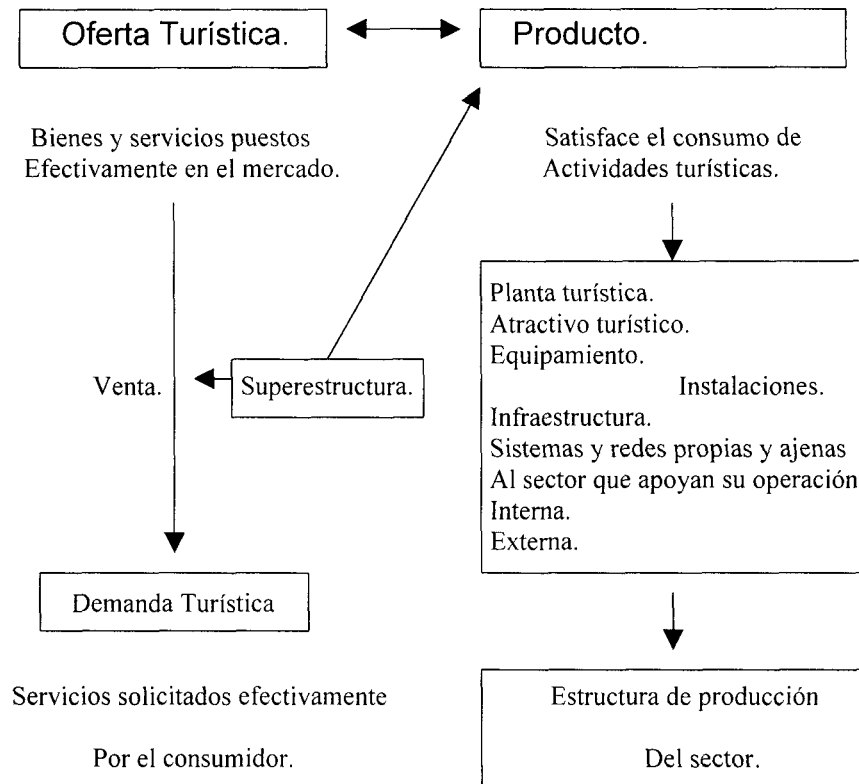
Oferta Turística.

Producto.

Bienes y servicios puestos Efectivamente en el mercado.

Satisface el consumo de Actividades turísticas.

Planta turística.
Atractivo turístico.
Equipamiento.
Instalaciones.
Infraestructura.
Sistemas y redes propias y ajenas
Al sector que apoyan su operación
Interna.
Externa.

Venta.

Superestructura.

Demanda Turística

Servicios solicitados efectivamente

Por el consumidor.

Estructura de producción

Del sector.